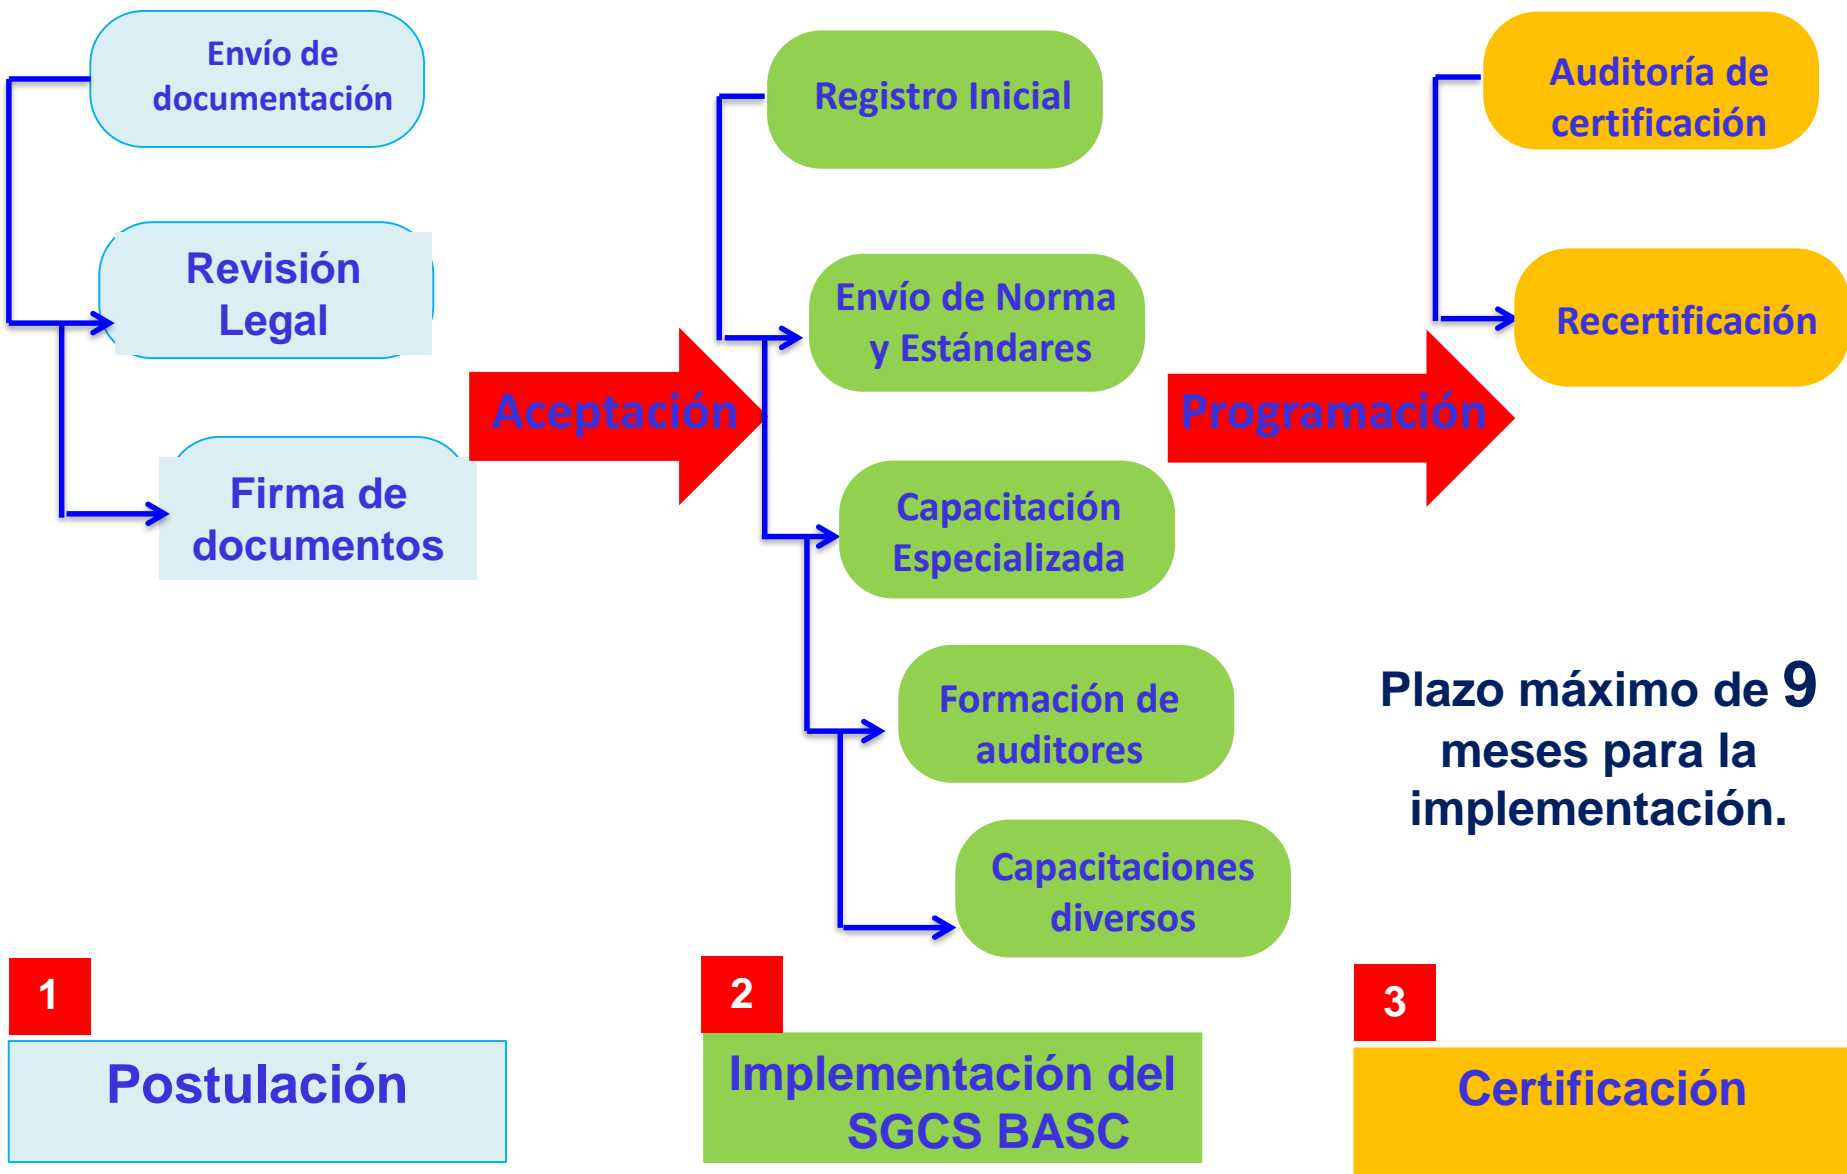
Envío de documentación

Revisión Legal

Firma de documentos

Aceptación

Registro Inicial

Envío de Norma y Estándares

Capacitación Especializada

Formación de auditores

Capacitaciones diversos

Programación

Auditoría de certificación

Recertificación

Plazo máximo de 9 meses para la implementación.

1

Postulación

2

Implementación del SGCS BASC

3

Certificación